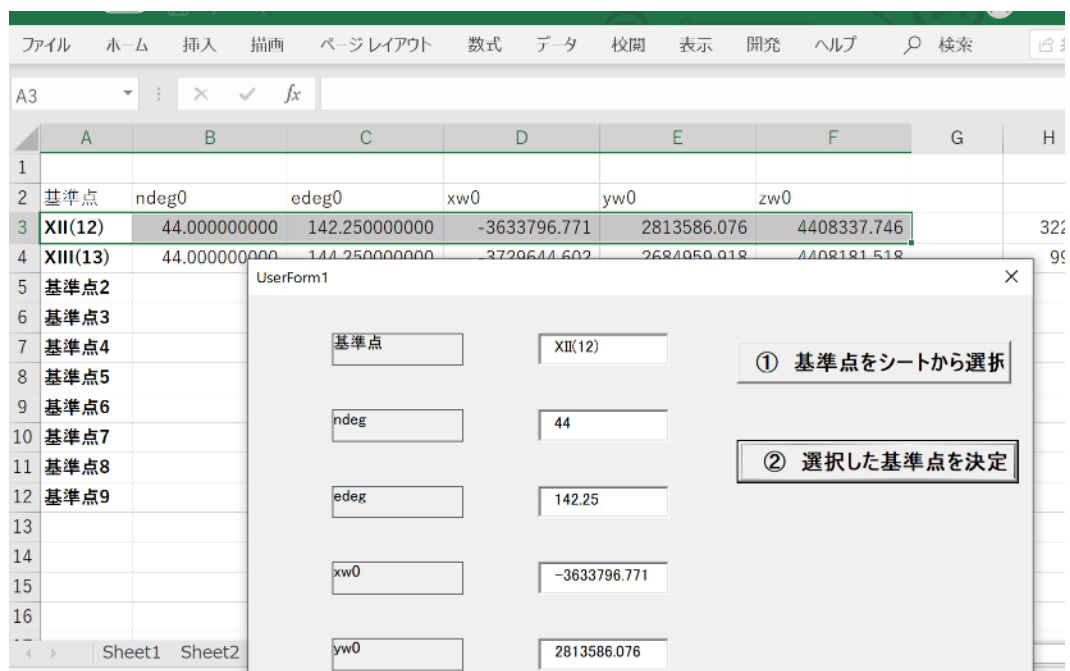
ファイル ホーム 挿入 描画 ページレイアウト 数式 データ 校閲 表示 開発 ヘルプ 検索

A3 $fx$

| | A | B | C | D | E | F | G | H |
|---|---|---|---|---|---|---|---|---|
| 1 | | | | | | | | |
| 2 | 基準点 | ndeg0 | edeg0 | xw0 | yw0 | zw0 | | |
| 3 | XII(12) | 44.000000000 | 142.250000000 | -3633796.771 | 2813586.076 | 4408337.746 | | 322 |
| 4 | XIII(13) | 44.000000000 | 144.250000000 | -3729644.602 | 2684959.918 | 4408181.518 | | 99 |
| 5 | 基準点2 | | | | | | | |
| 6 | 基準点3 | | | | | | | |
| 7 | 基準点4 | | | | | | | |
| 8 | 基準点5 | | | | | | | |
| 9 | 基準点6 | | | | | | | |
| 10 | 基準点7 | | | | | | | |
| 11 | 基準点8 | | | | | | | |
| 12 | 基準点9 | | | | | | | |
| 13 | | | | | | | | |
| 14 | | | | | | | | |
| 15 | | | | | | | | |
| 16 | | | | | | | | |

Sheet1 Sheet2

UserForm1

基準点 XII(12)

ndeg 44

edeg 142.25

xw0 -3633796.771

yw0 2813586.076

① 基準点をシートから選択

② 選択した基準点を決定